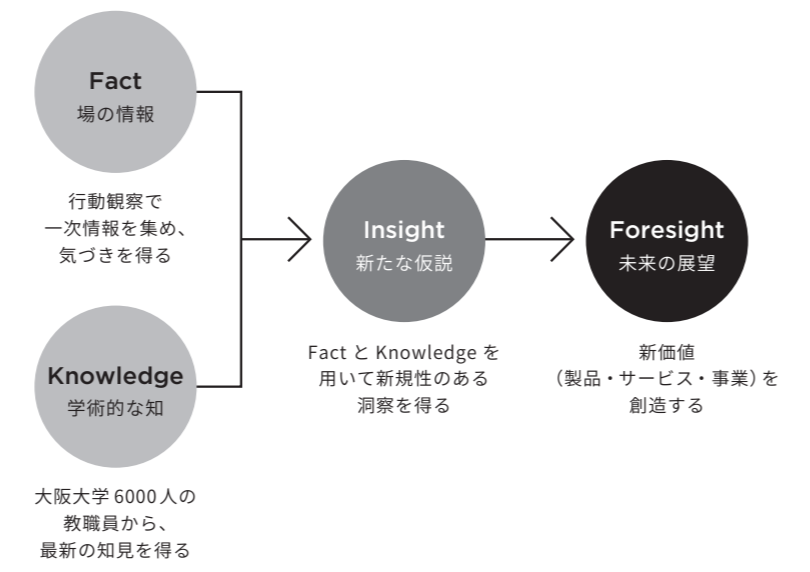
Fact
場の情報

行動観察で
一次情報を集め、
気づきを得る

Knowledge
学術的な知

大阪大学 6000 人の
教職員から、
最新の知見を得る

Insight
新たな仮説

Fact と Knowledge を
用いて新規性のある
洞察を得る

Foresight
未来の展望

新価値
（製品・サービス・事業）を
創造する